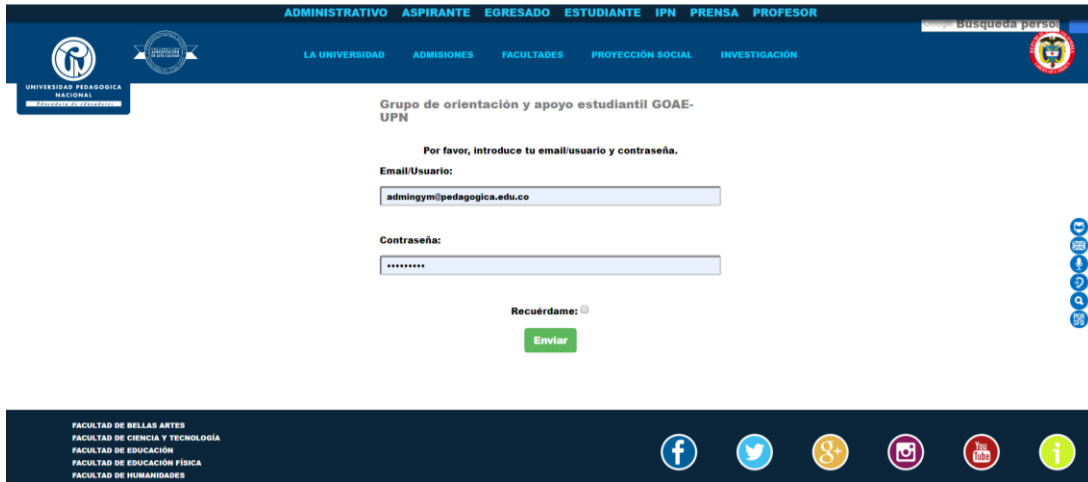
ADMINISTRATIVO ASPIRANTE EGRESADO ESTUDIANTE IPN PRENSA PROFESOR

Google Búsqueda perso

UNIVERSIDAD PEDAGÓGICA NACIONAL
Educadora de educadores

LA UNIVERSIDAD ADMISIONES FACULTADES PROYECCIÓN SOCIAL INVESTIGACIÓN

Grupo de orientación y apoyo estudiantil GOAE-UPN

Por favor, introduce tu email/usuario y contraseña.

Email/Usuario:

admingym@pedagogica.edu.co

Contraseña:

•••••••••

Recuérdame:

Enviar

FACULTAD DE BELLAS ARTES
FACULTAD DE CIENCIA Y TECNOLOGÍA
FACULTAD DE EDUCACIÓN
FACULTAD DE EDUCACIÓN FÍSICA
FACULTAD DE HUMANIDADES

You Tube